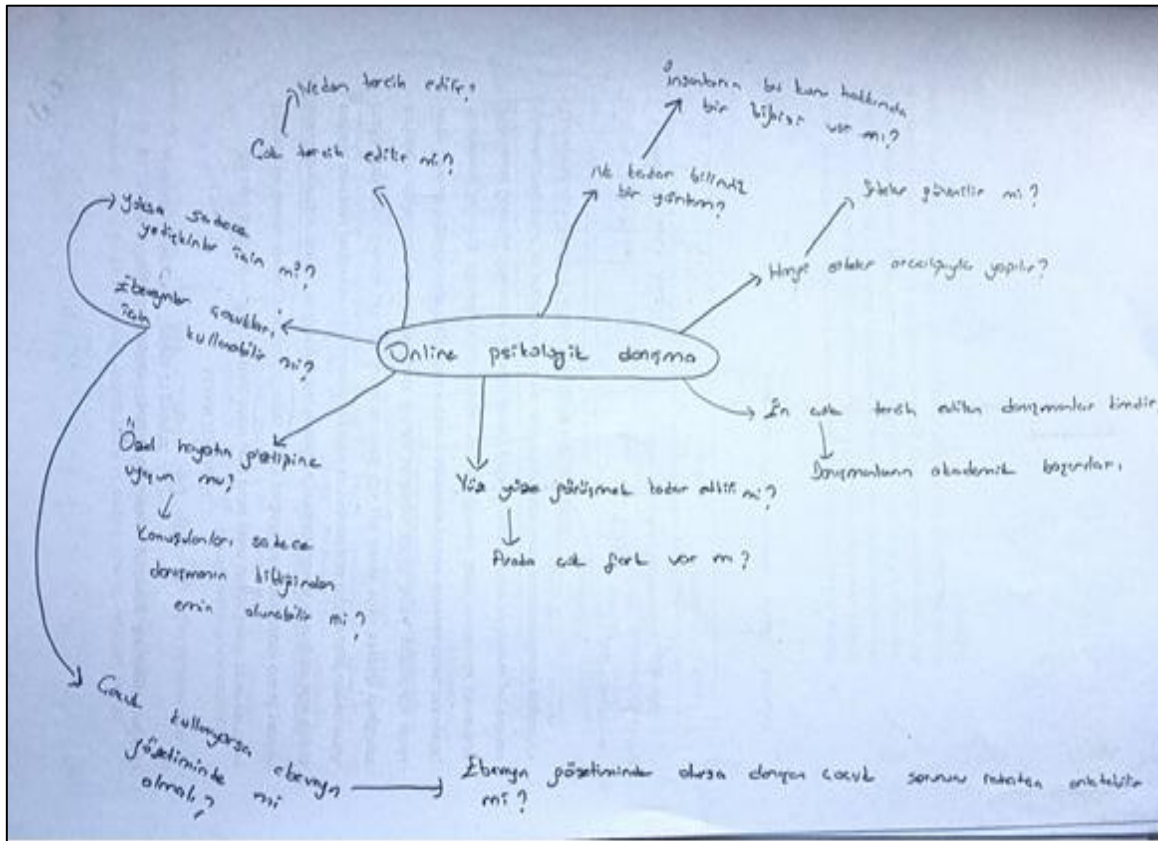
Online psikolojik danışma

Neden tercih edilir?

Çok tercih edilir mi?

İnsanların bu konu hakkında bir bilgisi var mı?

Ne kadar bilindik bir yöntem?

Siteler güvenilir mi?

Hangi siteler aracılığıyla yapılır?

Yoksa sadece yetişkinler için mi?

Ebeveynler çocukları için kullanabilir mi?

En çok tercih edilen danışmanlar kimdir?

Danışmanların akademik başarıları

Özel hayatın gizliliğine uygun mu?

Konuşulanları sadece danışmanın bilgisinden emin olunabilir mi?

Yüz yüze görüşmek kadar etkili mi?

Arada çok fark var mı?

Çocuk kullanıyorsa ebeveyn gözetiminde mi olmalı?

Ebeveyn gözetiminde olursa danışan çocuk sorununu rahatça anlatabilir mi?